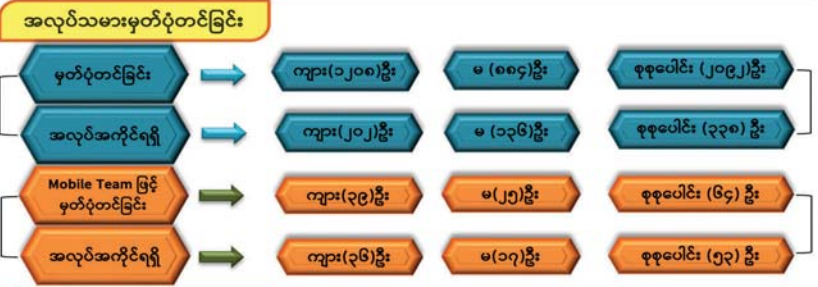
အလုပ်သမားမှတ်ပုံတင်ခြင်း

မှတ်ပုံတင်ခြင်း

ကျား(၁၂၀၈)ဦး

မ (၈၈၄)ဦး

စုစုပေါင်း (၂၀၉၂)ဦး

အလုပ်အကိုင်ရရှိ

ကျား(၂၀၂)ဦး

မ (၁၃၆)ဦး

စုစုပေါင်း (၃၃၈) ဦး

Mobile Team ဖြင့် မှတ်ပုံတင်ခြင်း

ကျား(၃၉)ဦး

မ(၂၅)ဦး

စုစုပေါင်း (၆၄) ဦး

အလုပ်အကိုင်ရရှိ

ကျား(၃၆)ဦး

မ(၁၇)ဦး

စုစုပေါင်း (၅၃) ဦး